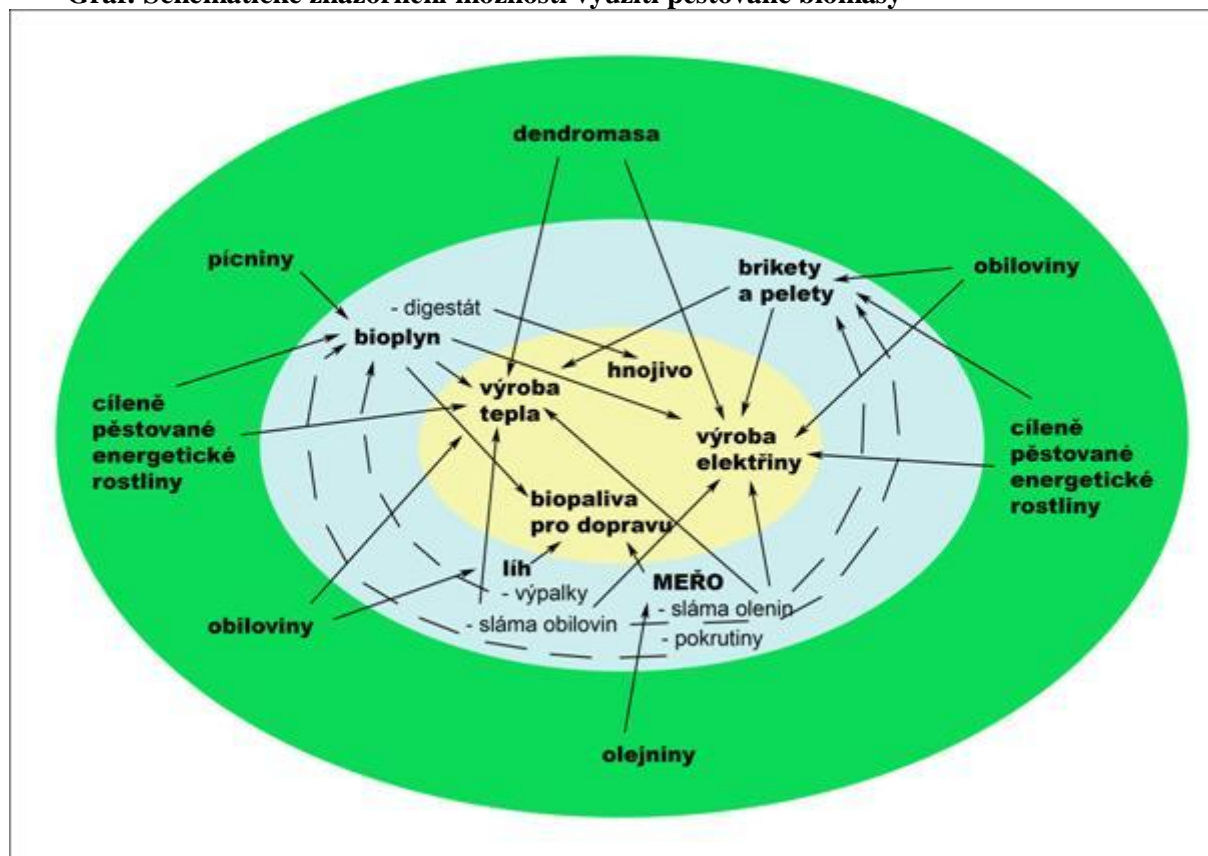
Graf: Schematické znázornění možností využití pěstované biomasy

dendromasa

pícniny

brikety a pelety

obiloviny

- digestát

bioplyn

hnojivo

výroba tepla

cíleně pěstované energetické rostliny

výroba elektřiny

cíleně pěstované energetické rostliny

biopaliva pro dopravu

líh

MEŘO

- výpalky

obiloviny

- sláma olenin

- sláma obilovin

- pokrutiny

olejniny